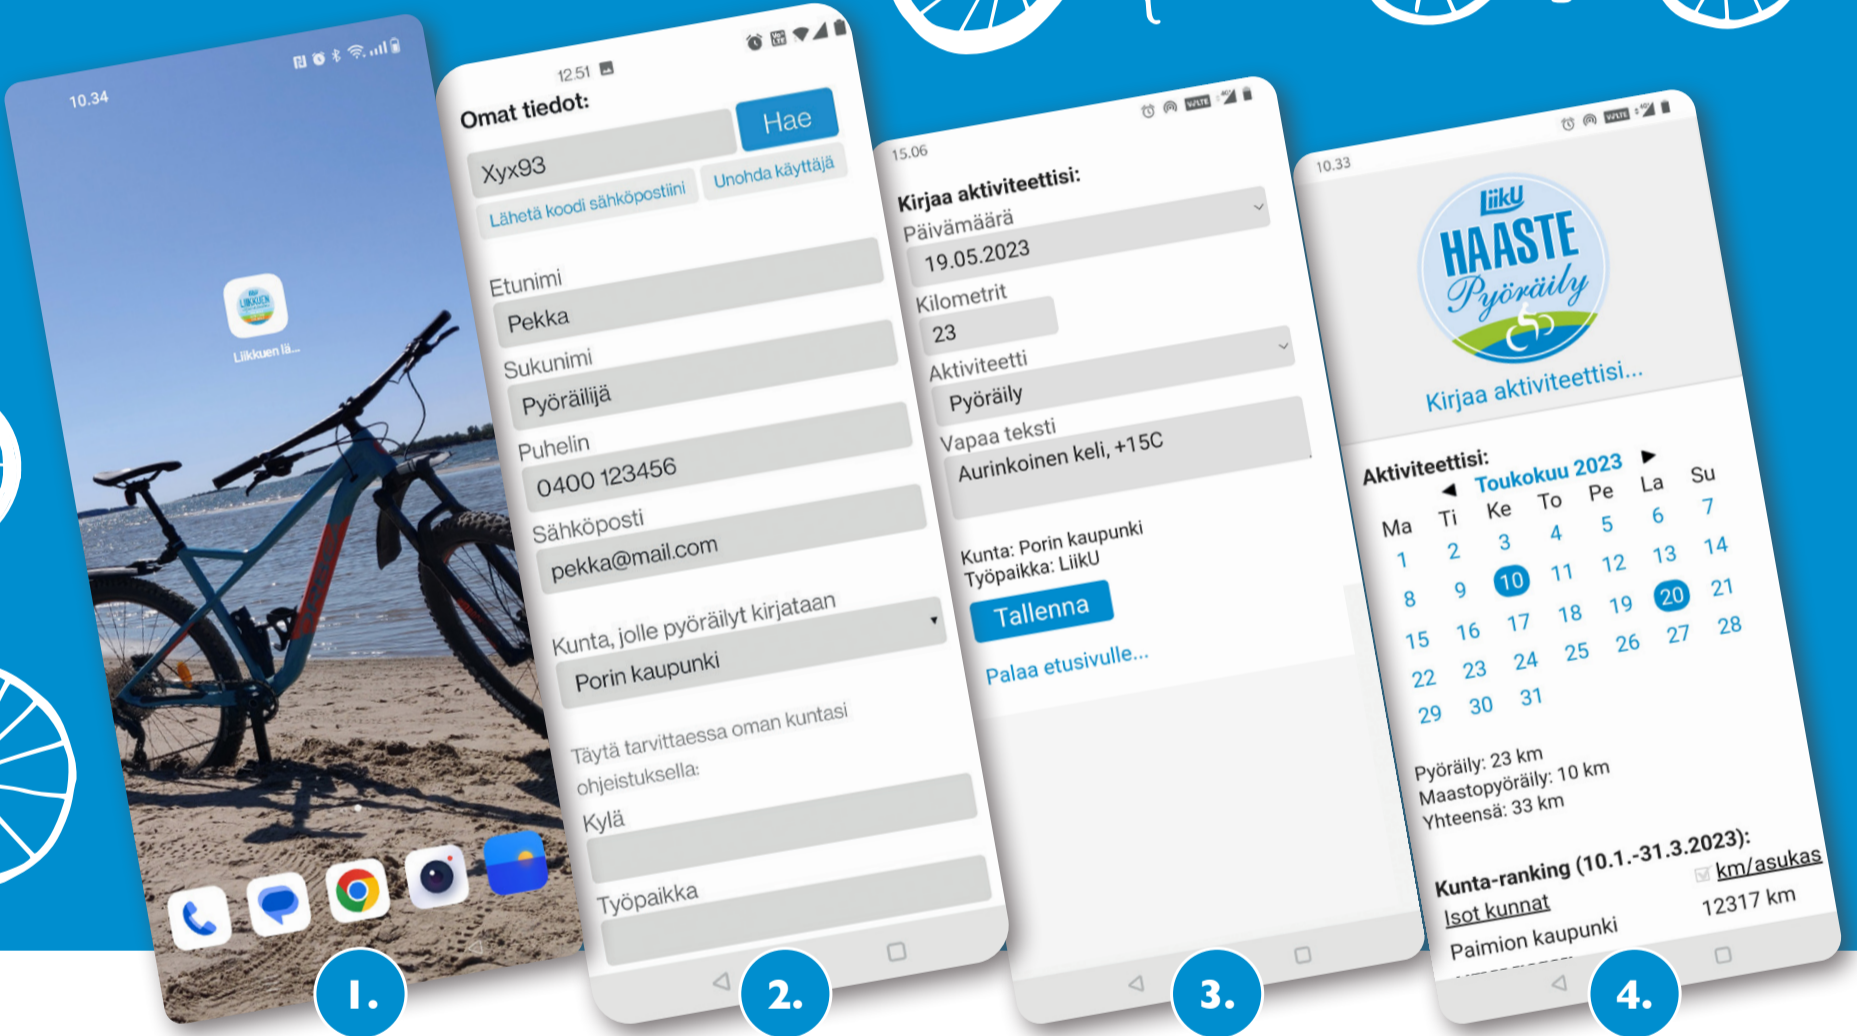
10.34

Liikkuen lii...

1.

12.51

Omat tiedot:

Hae

Xyx93

Lähetä koodi sähköpostiini

Unohda käyttäjä

Etunimi

Pekka

Sukunimi

Pyöräilijä

Puhelin

0400 123456

Sähköposti

pekka@mail.com

Kunta, jolle pyöräilyt kirjataan

Porin kaupunki

Täytä tarvittaessa oman kuntasi ohjeistuksella:

Kylä

Työpaikka

2.

15.06

Kirjaa aktiviteettisi:

Päivämäärä

19.05.2023

Kilometrit

23

Aktiviteetti

Pyöräily

Vapaa teksti

Aurinkoinen keli, +15C

Kunta: Porin kaupunki
Työpaikka: LiikU

Tallenna

Palaa etusivulle...

3.

10.33

LiikU HAASTE Pyöräily

Kirjaa aktiviteettisi...

Aktiviteettisi:

Toukokuu 2023

| Ma | Ti | Ke | To | Pe | La | Su |
|---|---|---|---|---|---|---|
| 1 | 2 | 3 | 4 | 5 | 6 | 7 |
| 8 | 9 | 10 | 11 | 12 | 13 | 14 |
| 15 | 16 | 17 | 18 | 19 | 20 | 21 |
| 22 | 23 | 24 | 25 | 26 | 27 | 28 |
| 29 | 30 | 31 | | | | |

Pyöräily: 23 km
Maastopyöräily: 10 km
Yhteensä: 33 km

Kunta-ranking (10.1.-31.3.2023):

km/asukas

Isot kunnat

Paimion kaupunki

12317 km

4.